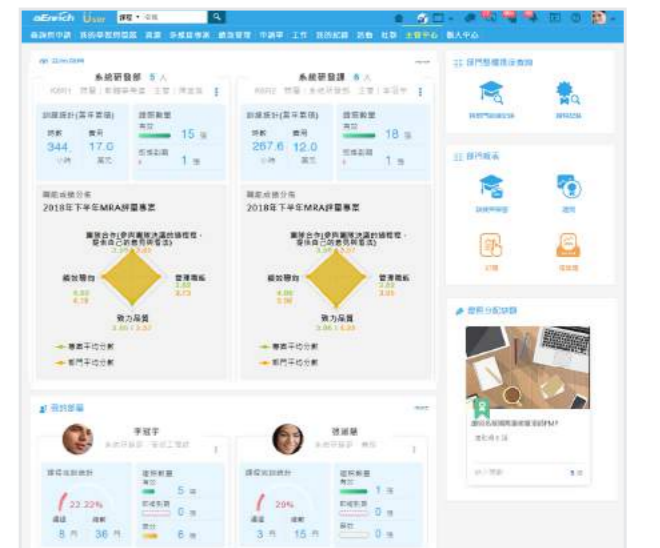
aEnrich User 課程 ▾ 

最新課程 我的學習 課程 我的課程 知識管理 績效管理 工作 我的紀錄 活動 社群 主管中心 個人中心

系統研發部 5 人
系統研發課 8 人

訓練統計(當年累積)
時數 344 小時
費用 17.0 萬元
證照數量
有效 15 張
即將到期 1 張

訓練統計(當年累積)
時數 267.6 小時
費用 12.0 萬元
證照數量
有效 18 張
即將到期 1 張

職能成績分布
2018年下半年MRA評量專案
團隊合作
領導力
管理溝通
執行力
努力品質
3.95 | 3.57
3.86 | 3.60
-●- 專案平均分數
-●- 部門平均分數

部門整體現況查詢

部門報表

部門公告訊息

我的部屬
李冠宇
張曉慧
課程完成統計
22.22%
29%
證照數量
有效 5 張
有效 1 張
即將到期 0 張
即將到期 0 張
8 門 36 門
3 門 15 門
6 張
0 張